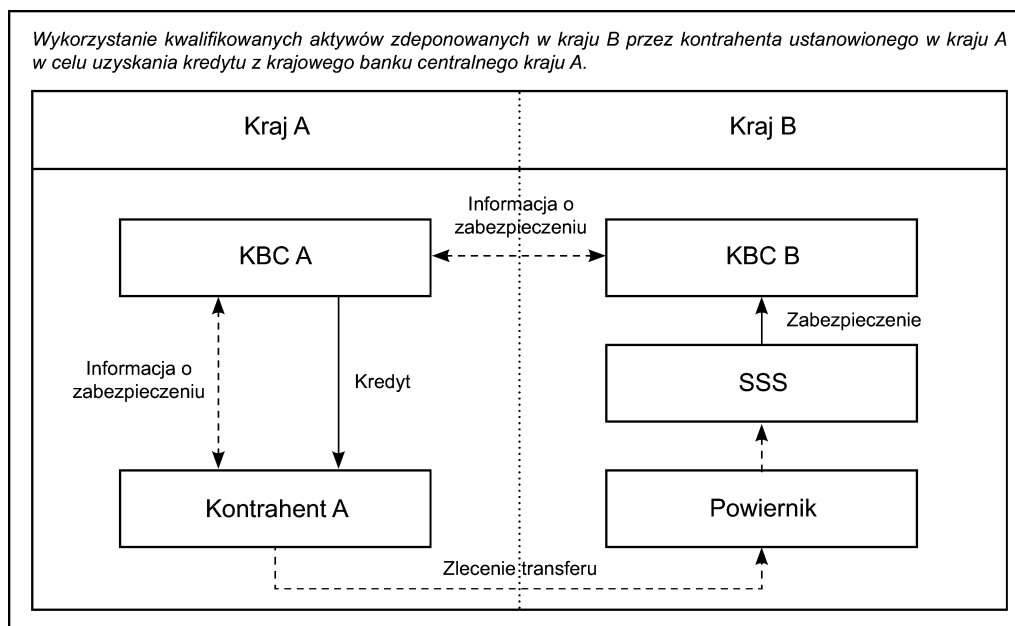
Wykorzystanie kwalifikowanych aktywów zdeponowanych w kraju B przez kontrahenta ustanowionego w kraju A w celu uzyskania kredytu z krajowego banku centralnego kraju A.

Kraj A

Kraj B

Informacja o zabezpieczeniu

KBC A

KBC B

Zabezpieczenie

SSS

Informacja o zabezpieczeniu

Kredyt

Kontrahent A

Powiernik

Zlecenie transferu